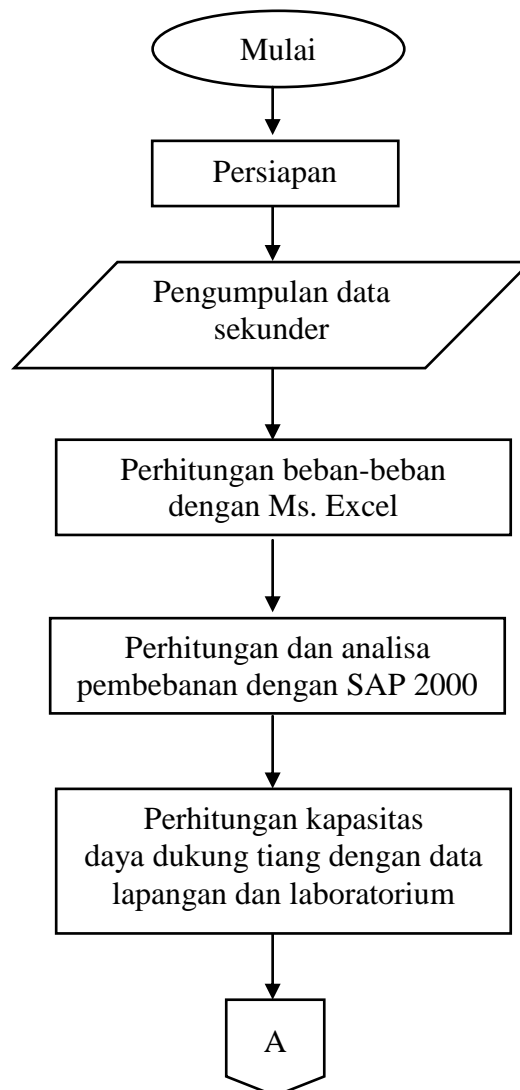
Mulai

Persiapan

Pengumpulan data sekunder

Perhitungan beban-beban dengan Ms. Excel

Perhitungan dan analisa pembebanan dengan SAP 2000

Perhitungan kapasitas daya dukung tiang dengan data lapangan dan laboratorium

A